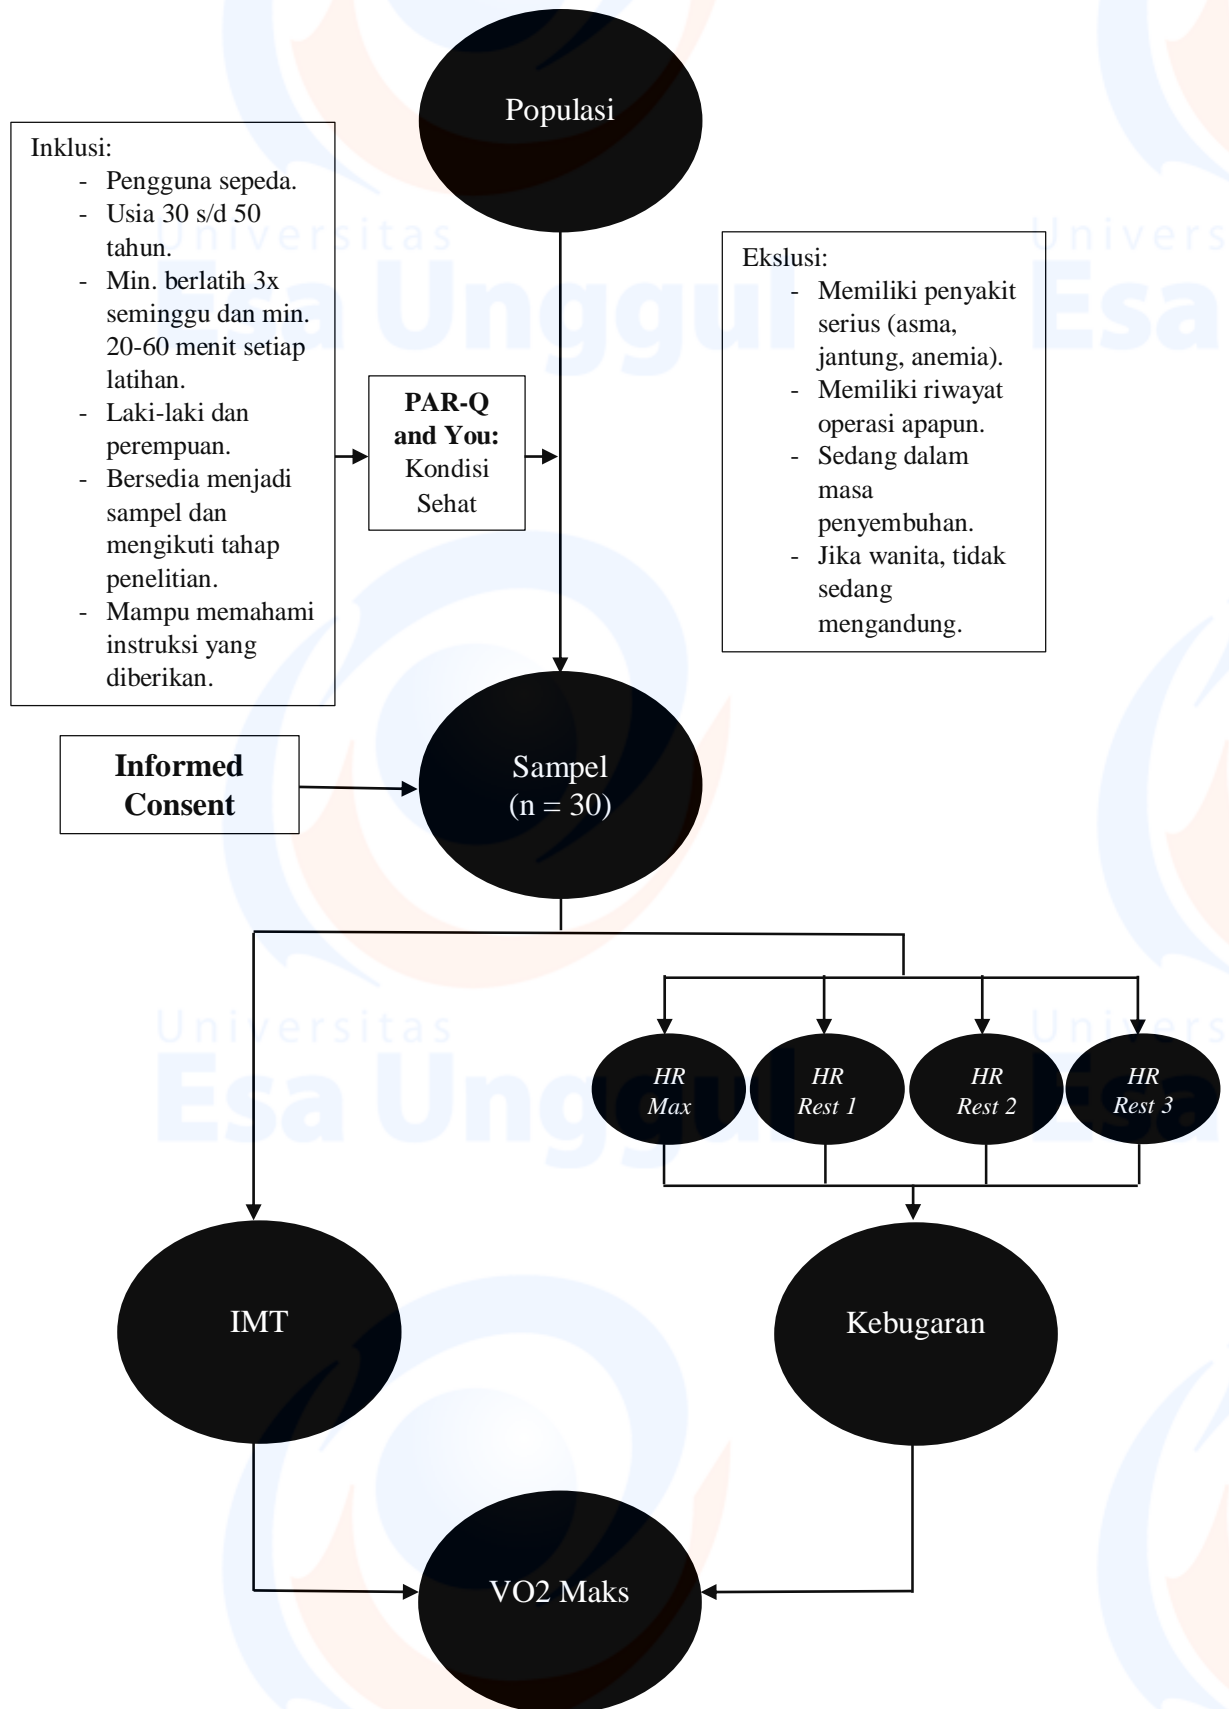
Populasi

Inklusi:
- Pengguna sepeda.
- Usia 30 s/d 50 tahun.
- Min. berlatih 3x seminggu dan min. 20-60 menit setiap latihan.
- Laki-laki dan perempuan.
- Bersedia menjadi sampel dan mengikuti tahap penelitian.
- Mampu memahami instruksi yang diberikan.

**PAR-Q and You:** Kondisi Sehat

Ekslusi:
- Memiliki penyakit serius (asma, jantung, anemia).
- Memiliki riwayat operasi apapun.
- Sedang dalam masa penyembuhan.
- Jika wanita, tidak sedang mengandung.

**Informed Consent**

Sampel (n = 30)

*HR Max*

*HR Rest 1*

*HR Rest 2*

*HR Rest 3*

IMT

Kebugaran

VO2 Maks

Universitas Esa Unggul

Universitas Esa Unggul